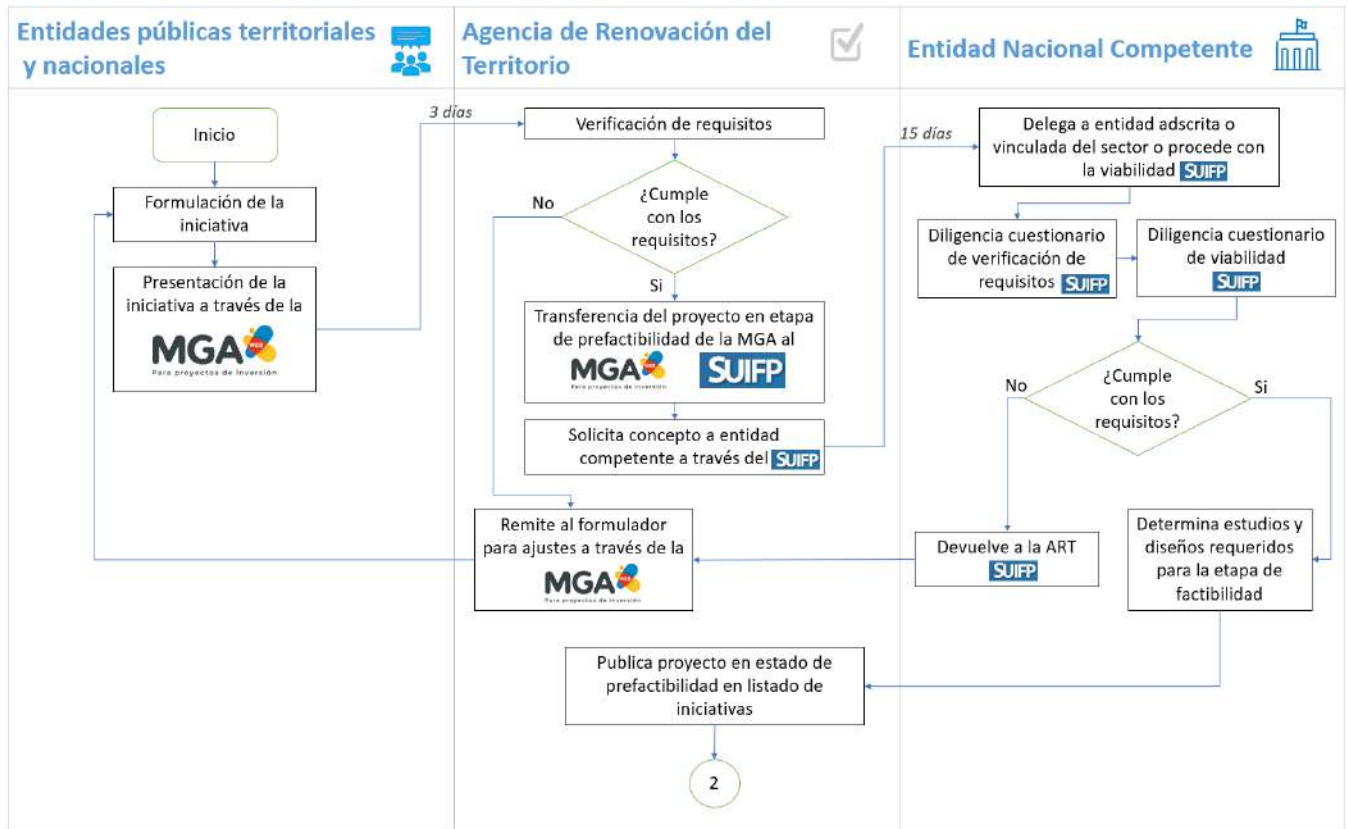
Entidades públicas territoriales y nacionales

Agencia de Renovación del Territorio

Entidad Nacional Competente

Inicio

Formulación de la iniciativa

Presentación de la iniciativa a través de la MGA Para proyectos de inversión

3 días

Verificación de requisitos

¿Cumple con los requisitos?

No

Si

Transferencia del proyecto en etapa de prefactibilidad de la MGA al MGA Para proyectos de inversión SUIFP

Solicita concepto a entidad competente a través del SUIFP

15 días

Delega a entidad adscrita o vinculada del sector o procede con la viabilidad SUIFP

Diligencia cuestionario de verificación de requisitos SUIFP

Diligencia cuestionario de viabilidad SUIFP

¿Cumple con los requisitos?

No

Si

Remite al formulador para ajustes a través de la MGA Para proyectos de inversión

Devuelve a la ART SUIFP

Determina estudios y diseños requeridos para la etapa de factibilidad

Publica proyecto en estado de prefactibilidad en listado de iniciativas

2